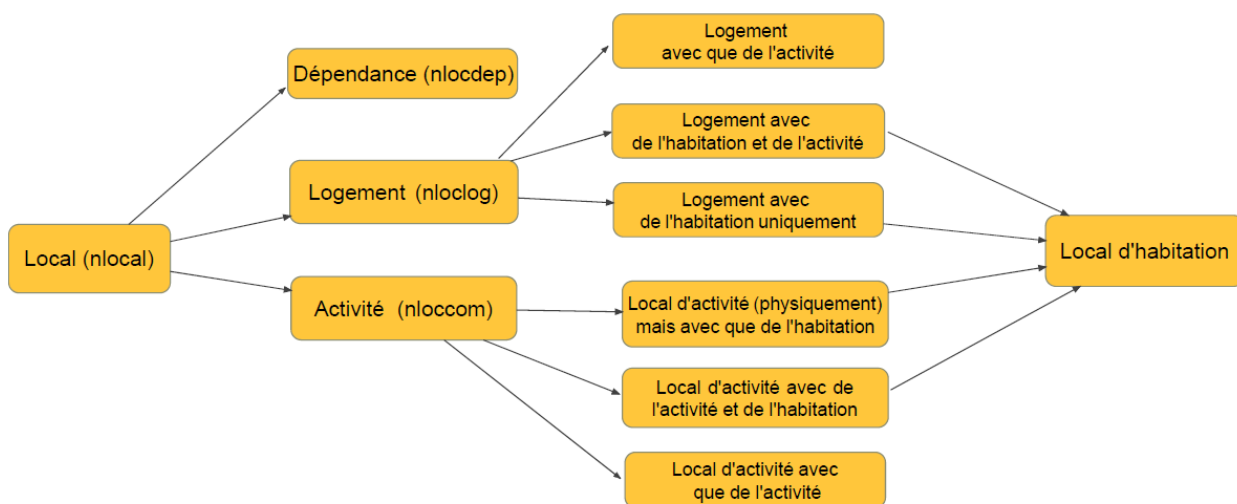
Local (nlocal)

Dépendance (nlocdep)

Logement (nloclog)

Activité (nloccom)

Logement avec que de l'activité

Logement avec de l'habitation et de l'activité

Logement avec de l'habitation uniquement

Local d'activité (physiquement) mais avec que de l'habitation

Local d'activité avec de l'activité et de l'habitation

Local d'activité avec que de l'activité

Local d'habitation